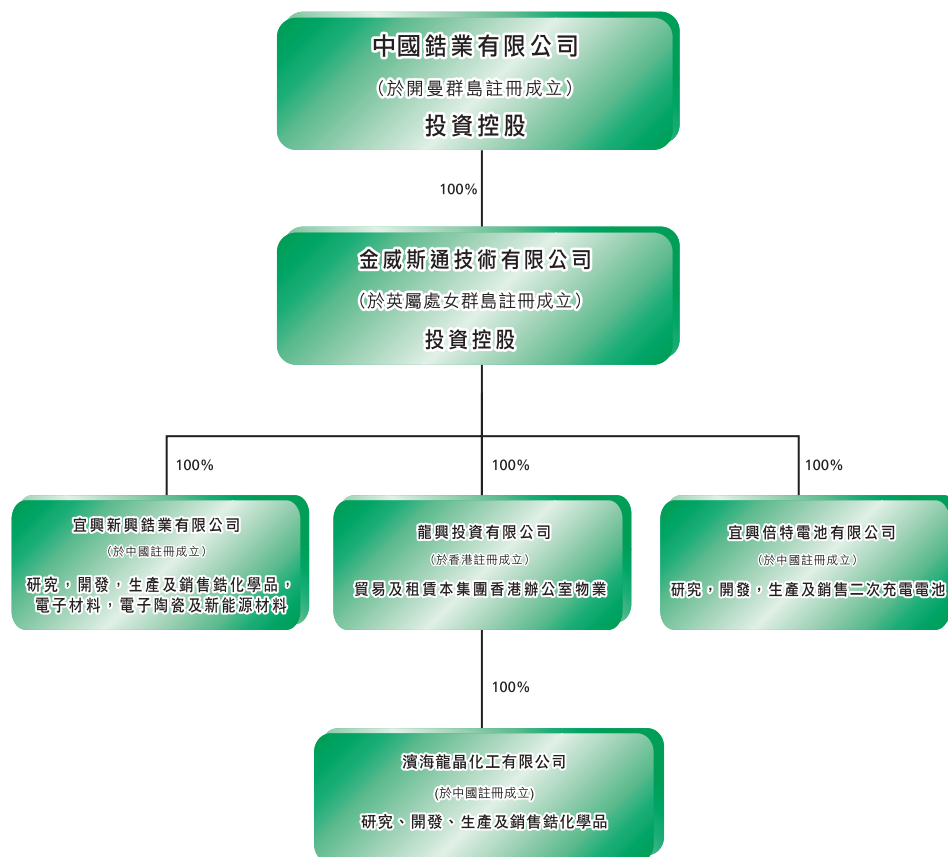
中國鋯業有限公司
(於開曼群島註冊成立)
投資控股

100%

金威斯通技術有限公司
(於英屬處女群島註冊成立)
投資控股

100%

100%

100%

宜興新興鋯業有限公司
(於中國註冊成立)
研究,開發,生產及銷售鋯化學品,電子材料,電子陶瓷及新能源材料

龍興投資有限公司
(於香港註冊成立)
貿易及租賃本集團香港辦公室物業

宜興倍特電池有限公司
(於中國註冊成立)
研究,開發,生產及銷售二次充電電池

100%

濱海龍晶化工有限公司
(於中國註冊成立)
研究、開發、生產及銷售鋯化學品